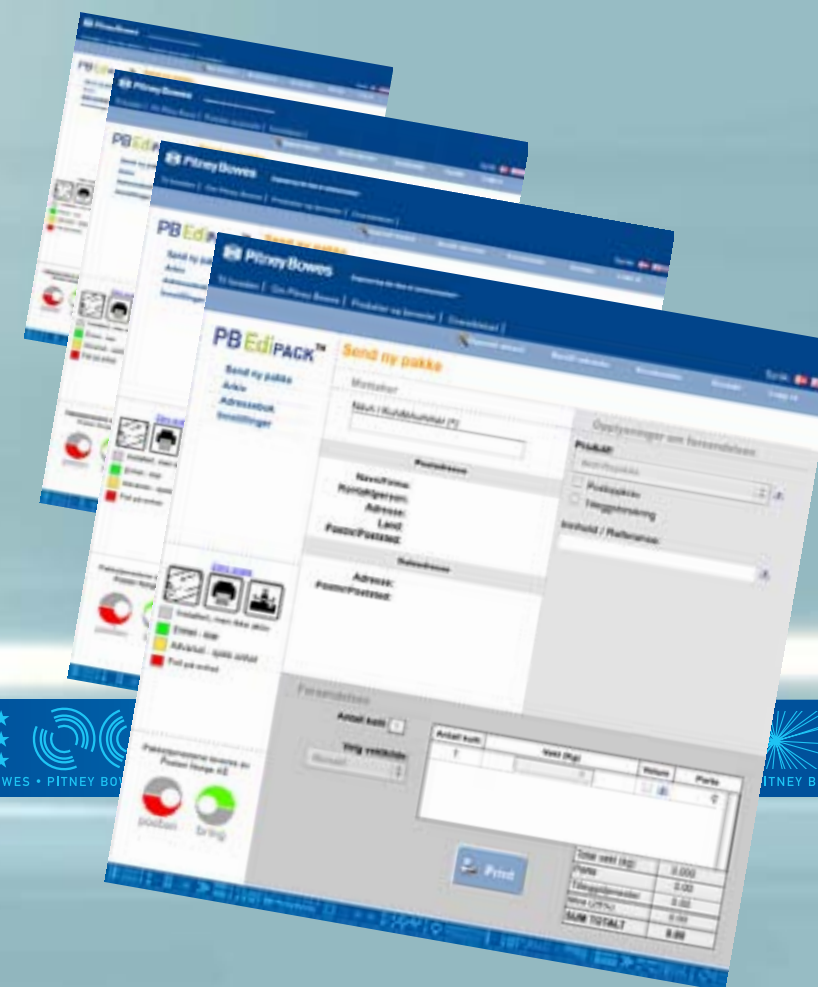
Pitney Bowes

Til forsiden | Om Pitney Bowes | Produkter og tjenester | Ekstrakort |

PB EdiPACK™

Send ny pakke

Send ny pakke
Arkiv
Adressebok
Innstillinger

Mottaker

Navn / Kundenummer (*)

Postadresse

Navn/Firma:
Kontaktperson:
Adresse:
Land:
Postnr/Poststed:

Besøksadresse

Adresse:
Postnr/Poststed:

Opplysninger om forsendelsen

Produkt:

Postoppkrav
Tilleggsforsikring

Innhold / Referanse:

Installert, men ikke aktiv
Enhet - klar
Advarsel - sjekk enhet
Feil på enhet

Pakketjenestene leveres av Posten Norge AS

posten
bring

Forsendelse

Antall kolli 1

Velg vektkilde

Antall kolli | Vekt (kg) | Volum | Porto

Print

Total vekt (kg) 0.00
Porto 0.00
Tilleggstjenester 0.00
Mva (25%) 0.00
SUM TOTALT 0.00

WES • PITNEY BO

PITNEY B